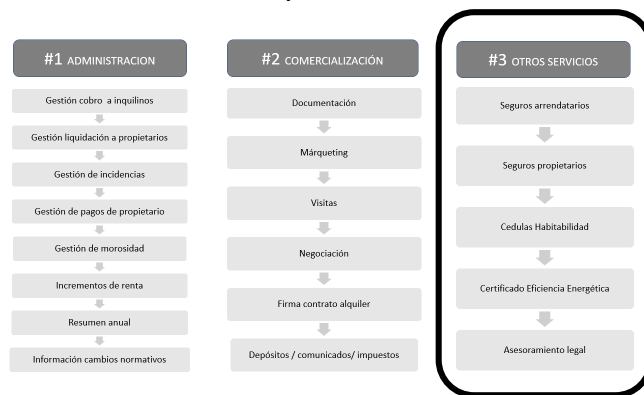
#1 ADMINISTRACION

Gestión cobro a inquilinos

Gestión liquidación a propietarios

Gestión de incidencias

Gestión de pagos de propietario

Gestión de morosidad

Incrementos de renta

Resumen anual

Información cambios normativos

#2 COMERCIALIZACIÓN

Documentación

Márqueting

Visitas

Negociación

Firma contrato alquiler

Depósitos / comunicados/ impuestos

#3 OTROS SERVICIOS

Seguros arrendatarios

Seguros propietarios

Cedulas Habitabilidad

Certificado Eficiencia Energética

Asesoramiento legal